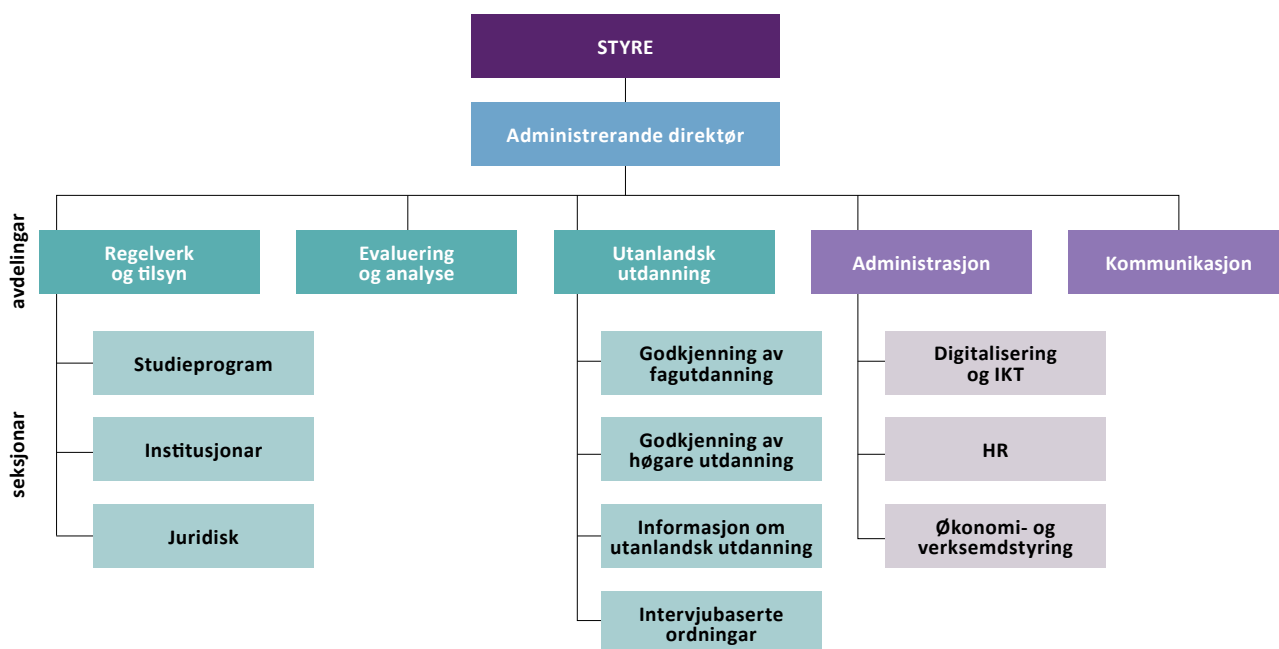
STYRE

Administrerande direktør

avdelingar

Regelverk og tilsyn

Evaluering og analyse

Utanlandsk utdanning

Administrasjon

Kommunikasjon

seksjonar

Studieprogram

Institusjonar

Juridisk

Godkjenning av fagutdanning

Godkjenning av høgare utdanning

Informasjon om utanlandsk utdanning

Intervjubaserte ordningar

Digitalisering og IKT

HR

Økonomi- og verksemdstyring